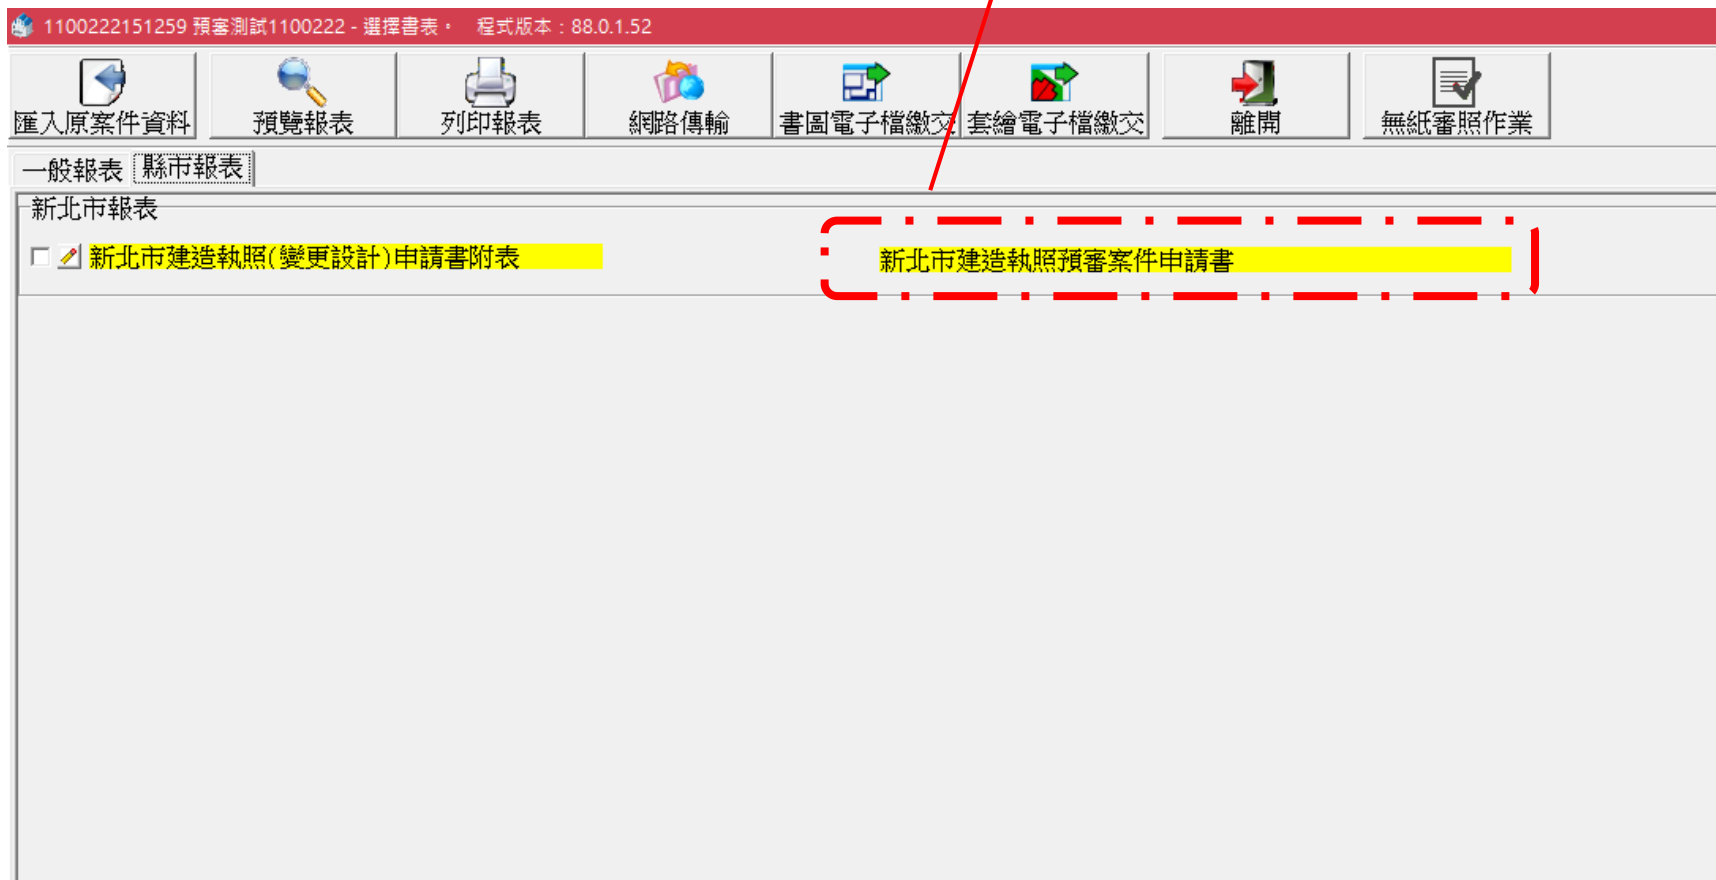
1100222151259 預審測試1100222 - 選擇書表。 程式版本：88.0.1.52

匯入原案件資料 預覽報表 列印報表 網路傳輸 書圖電子檔繳交 套繪電子檔繳交 離開 無紙審照作業

一般報表 縣市報表

新北市報表

新北市建造執照(變更設計)申請書附表

新北市建造執照預審案件申請書